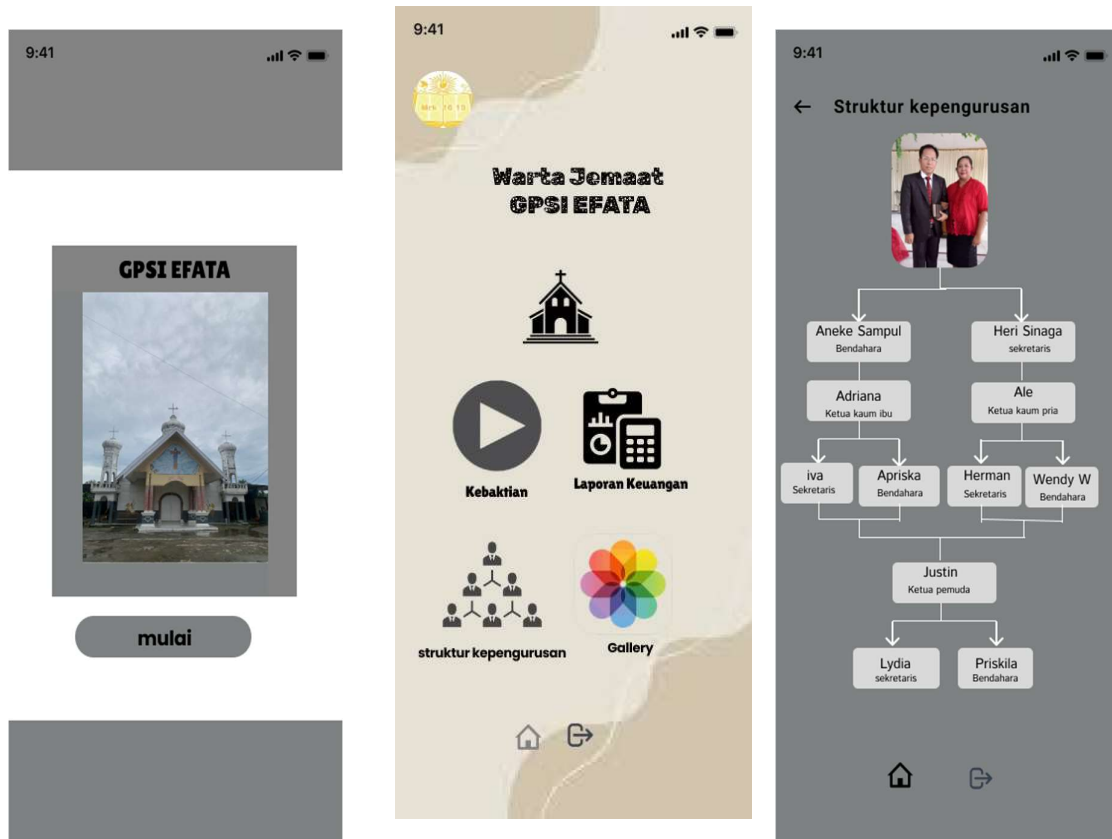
9:41

GPSI EFATA

mulai

9:41

Mrk 16:15

Warta Jemaat
GPSI EFATA

Kebaktian

Laporan Keuangan

struktur kepengurusan

Gallery

9:41

← Struktur kepengurusan

Aneke Sampul
Bendahara

Heri Sinaga
sekretaris

Adriana
Ketua kaum ibu

Ale
Ketua kaum pria

iva
Sekretaris

Apriska
Bendahara

Herman
Sekretaris

Wendy W
Bendahara

Justin
Ketua pemuda

Lydia
sekretaris

Priskila
Bendahara